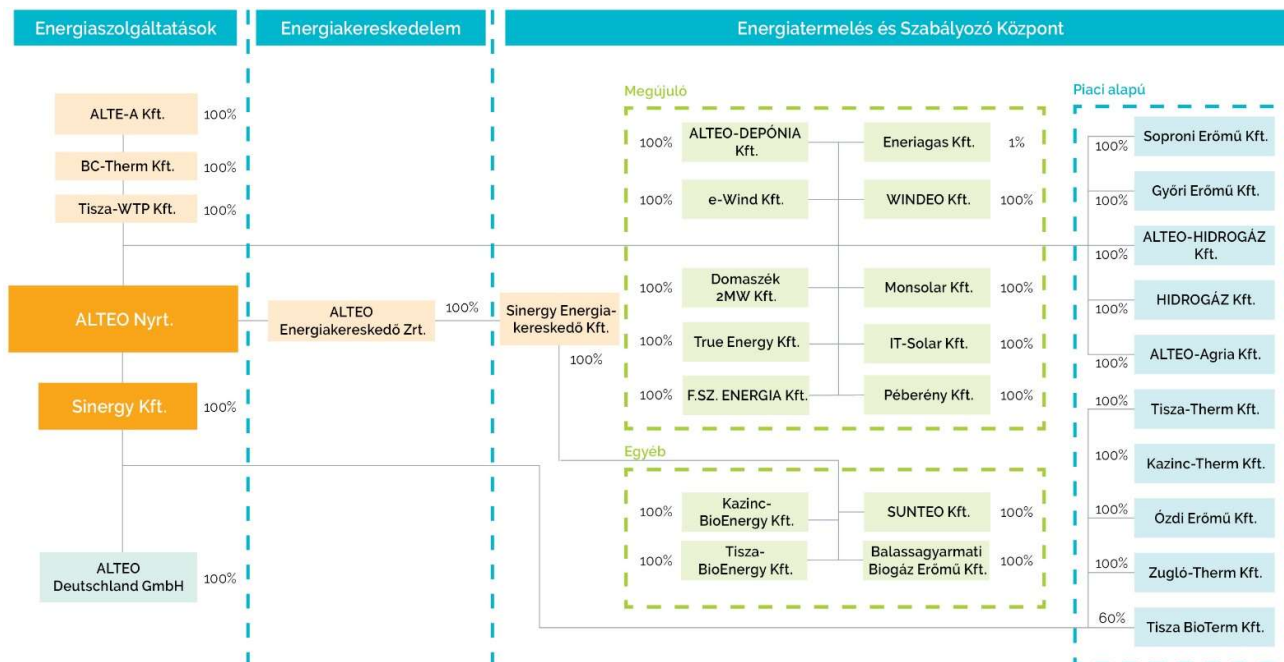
Energiaszolgáltatások

Energiakereskedelem

Energiatermelés és Szabályozó Központ

ALTE-A Kft. 100%

BC-Therm Kft. 100%

Tisza-WTP Kft. 100%

ALTEO Nyrt.

Sinergy Kft. 100%

ALTEO Deutschland GmbH 100%

ALTEO Energiakereskedő Zrt. 100%

Sinergy Energiakereskedő Kft. 100%

Megújuló

100% ALTEO-DEPÓNIA Kft.

Eneriagas Kft. 1%

100% e-Wind Kft.

WINDEO Kft. 100%

100% Domaszék 2MW Kft.

Monsolar Kft. 100%

100% True Energy Kft.

IT-Solar Kft. 100%

100% F.SZ. ENERGIA Kft.

Péberény Kft. 100%

Egyéb

100% Kazinc-BioEnergy Kft.

SUNTEO Kft. 100%

100% Tisza-BioEnergy Kft.

Balassagyarmati Biogáz Erőmű Kft. 100%

Piaci alapú

100% Soproni Erőmű Kft.

100% Győri Erőmű Kft.

100% ALTEO-HIDROGÁZ Kft.

100% HIDROGÁZ Kft.

100% ALTEO-Agria Kft.

100% Tisza-Therm Kft.

100% Kazinc-Therm Kft.

100% Ózdi Erőmű Kft.

100% Zugló-Therm Kft.

60% Tisza BioTerm Kft.